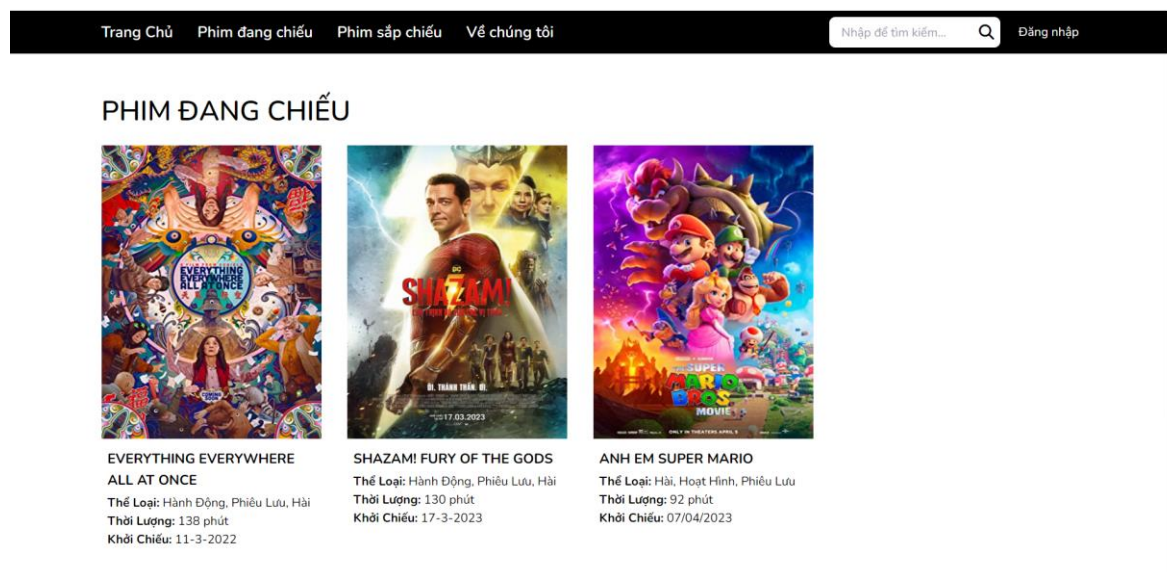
Trang Chủ Phim đang chiếu Phim sắp chiếu Về chúng tôi

Nhập để tìm kiếm...

Đăng nhập

PHIM ĐANG CHIẾU

EVERYTHING EVERYWHERE ALL AT ONCE

SHAZAM!

ĐI. THÀNH THẦN. ĐI.

17.03.2023

SUPER MARIO BROS MOVIE

ONLY IN THEATERS APRIL 5

EVERYTHING EVERYWHERE ALL AT ONCE
Thể Loại: Hành Động, Phiêu Lưu, Hài
Thời Lượng: 138 phút
Khởi Chiếu: 11-3-2022

SHAZAM! FURY OF THE GODS
Thể Loại: Hành Động, Phiêu Lưu, Hài
Thời Lượng: 130 phút
Khởi Chiếu: 17-3-2023

ANH EM SUPER MARIO
Thể Loại: Hài, Hoạt Hình, Phiêu Lưu
Thời Lượng: 92 phút
Khởi Chiếu: 07/04/2023